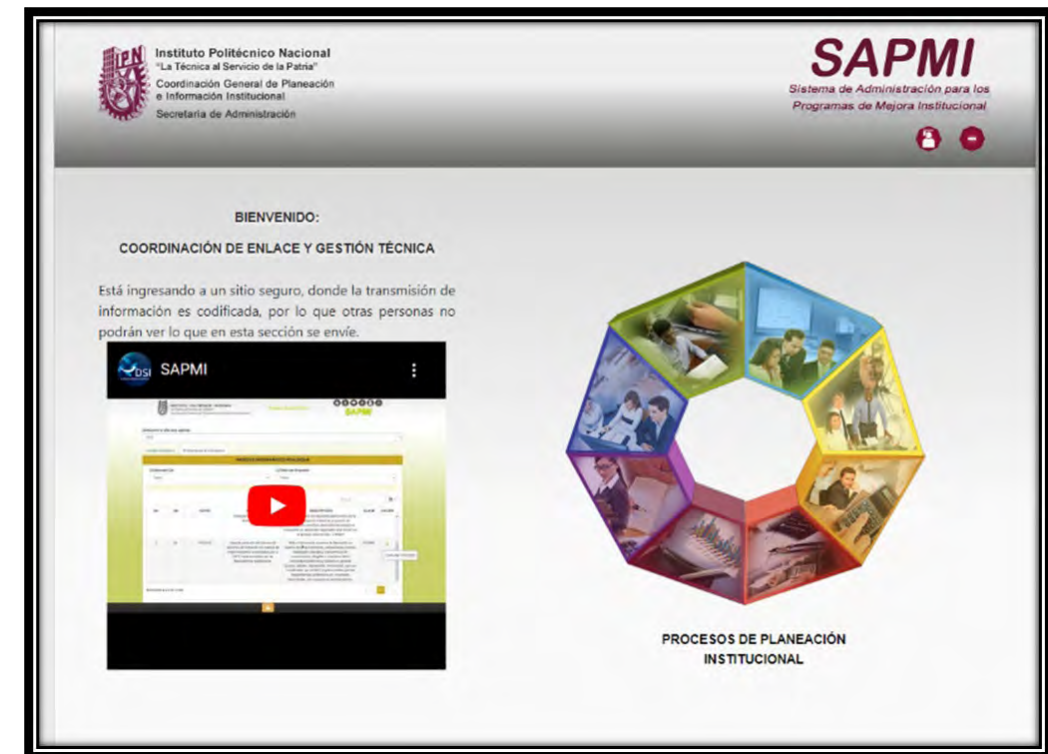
IPN

Instituto Politécnico Nacional
"La Técnica al Servicio de la Patria"
Coordinación General de Planeación e Información Institucional
Secretaria de Administración

SAPMI
Sistema de Administración para los Programas de Mejora Institucional

BIENVENIDO:

COORDINACIÓN DE ENLACE Y GESTIÓN TÉCNICA

Está ingresando a un sitio seguro, donde la transmisión de información es codificada, por lo que otras personas no podrán ver lo que en esta sección se envíe.

DSI SAPMI

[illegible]

PROCESOS DE PLANEACIÓN INSTITUCIONAL